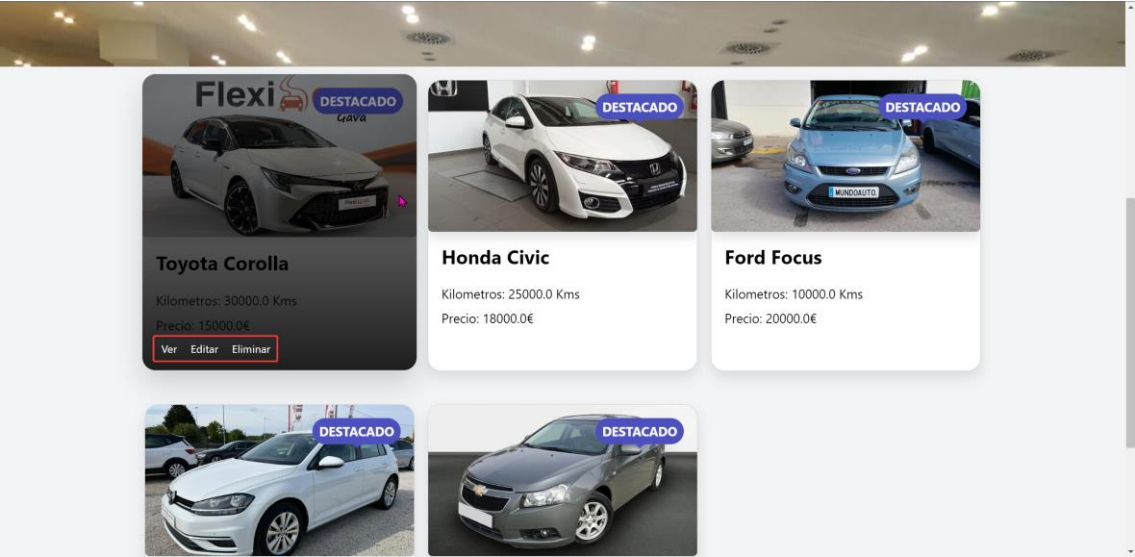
Flexi Gava
DESTACADO

Toyota Corolla

Kilometros: 30000.0 Kms

Precio: 15000.0€

Ver Editar Eliminar

DESTACADO

Honda Civic

Kilometros: 25000.0 Kms

Precio: 18000.0€

DESTACADO

MUNDOAUTO

Ford Focus

Kilometros: 10000.0 Kms

Precio: 20000.0€

DESTACADO

DESTACADO